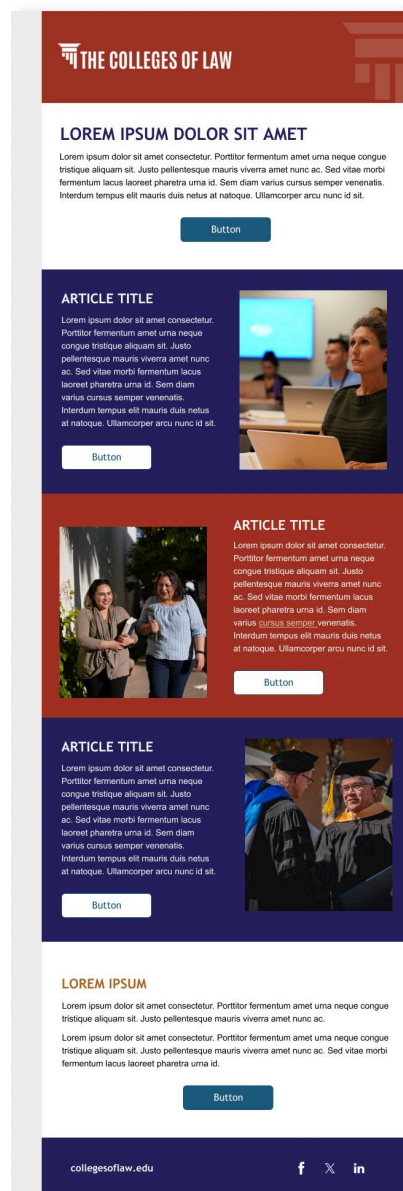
THE COLLEGES OF LAW

LOREM IPSUM DOLOR SIT AMET

Lorem ipsum dolor sit amet consectetur. Porttitor fermentum amet urna neque congue tristique aliquam sit. Justo pellentesque mauris viverra amet nunc ac. Sed vitae morbi fermentum lacus laoreet pharetra urna id. Sem diam varius cursus semper venenatis. Interdum tempus elit mauris duis netus at natoque. Ullamcorper arcu nunc id sit.

Button

ARTICLE TITLE

Lorem ipsum dolor sit amet consectetur. Porttitor fermentum amet urna neque congue tristique aliquam sit. Justo pellentesque mauris viverra amet nunc ac. Sed vitae morbi fermentum lacus laoreet pharetra urna id. Sem diam varius cursus semper venenatis. Interdum tempus elit mauris duis netus at natoque. Ullamcorper arcu nunc id sit.

Button

ARTICLE TITLE

Lorem ipsum dolor sit amet consectetur. Porttitor fermentum amet urna neque congue tristique aliquam sit. Justo pellentesque mauris viverra amet nunc ac. Sed vitae morbi fermentum lacus laoreet pharetra urna id. Sem diam varius cursus semper venenatis. Interdum tempus elit mauris duis netus at natoque. Ullamcorper arcu nunc id sit.

Button

ARTICLE TITLE

Lorem ipsum dolor sit amet consectetur. Porttitor fermentum amet urna neque congue tristique aliquam sit. Justo pellentesque mauris viverra amet nunc ac. Sed vitae morbi fermentum lacus laoreet pharetra urna id. Sem diam varius cursus semper venenatis. Interdum tempus elit mauris duis netus at natoque. Ullamcorper arcu nunc id sit.

Button

LOREM IPSUM

Lorem ipsum dolor sit amet consectetur. Porttitor fermentum amet urna neque congue tristique aliquam sit. Justo pellentesque mauris viverra amet nunc ac.

Lorem ipsum dolor sit amet consectetur. Porttitor fermentum amet urna neque congue tristique aliquam sit. Justo pellentesque mauris viverra amet nunc ac. Sed vitae morbi fermentum lacus laoreet pharetra urna id.

Button

collegesoflaw.edu

f 𝕏 in